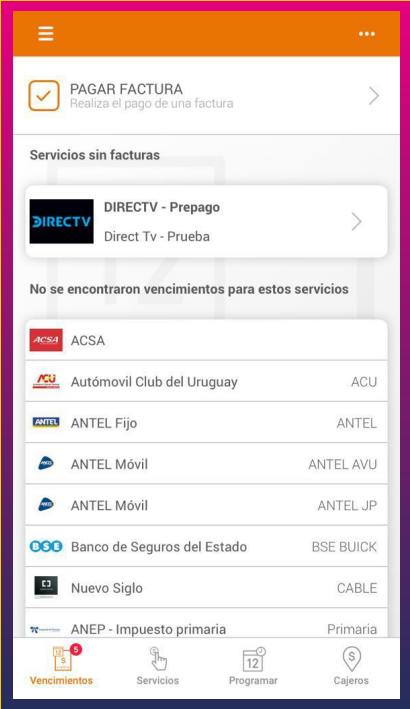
PAGAR FACTURA
Realiza el pago de una factura

Servicios sin facturas

DIRECTV
DIRECTV - Prepago
Direct Tv - Prueba

No se encontraron vencimientos para estos servicios

ACSA
ACSA

ACU
Autómovil Club del Uruguay
ACU

ANTEL
ANTEL Fijo
ANTEL

ANTEL Móvil
ANTEL AVU

ANTEL Móvil
ANTEL JP

BSE
Banco de Seguros del Estado
BSE BUICK

Nuevo Siglo
CABLE

ANEP - Impuesto primaria
Primaria

5
Vencimientos
Servicios
12
Programar
Cajeros